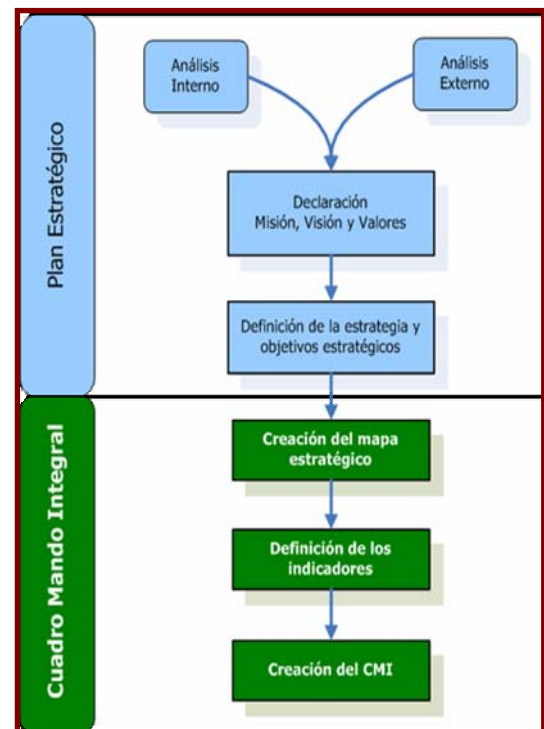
Plan Estratégico

Análisis Interno

Análisis Externo

Declaración Misión, Visión y Valores

Definición de la estrategia y objetivos estratégicos

Cuadro Mando Integral

Creación del mapa estratégico

Definición de los indicadores

Creación del CMI